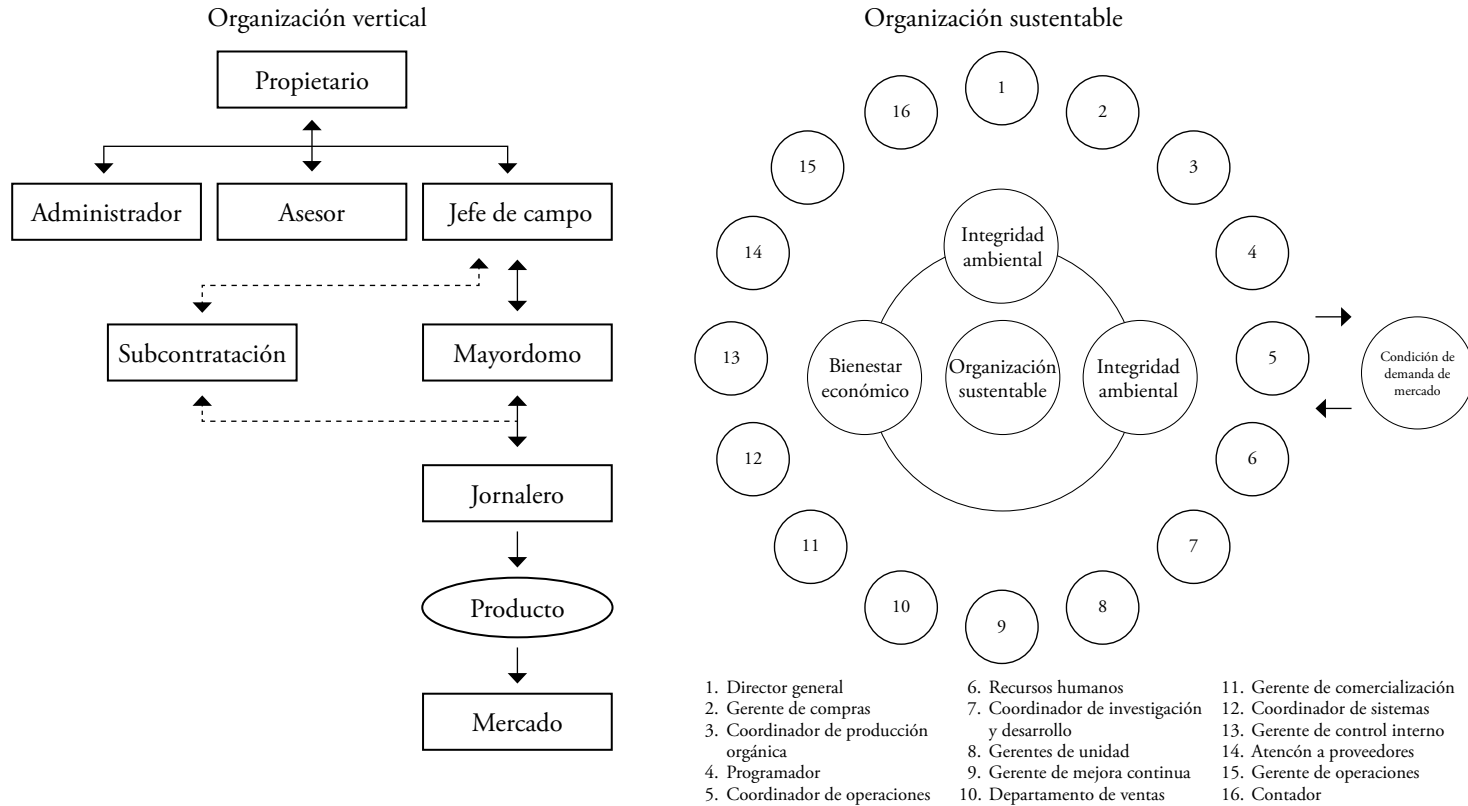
Organización vertical

Propietario

Administrador

Asesor

Jefe de campo

Subcontratación

Mayordomo

Jornalero

Producto

Mercado

Organización sustentable

1
2
3
4
5
6
7
8
9
10
11
12
13
14
15
16

Integridad ambiental

Bienestar económico

Organización sustentable

Integridad ambiental

Condición de demanda de mercado

1. Director general
2. Gerente de compras
3. Coordinador de producción orgánica
4. Programador
5. Coordinador de operaciones

6. Recursos humanos
7. Coordinador de investigación y desarrollo
8. Gerentes de unidad
9. Gerente de mejora continua
10. Departamento de ventas

11. Gerente de comercialización
12. Coordinador de sistemas
13. Gerente de control interno
14. Atencón a proveedores
15. Gerente de operaciones
16. Contador